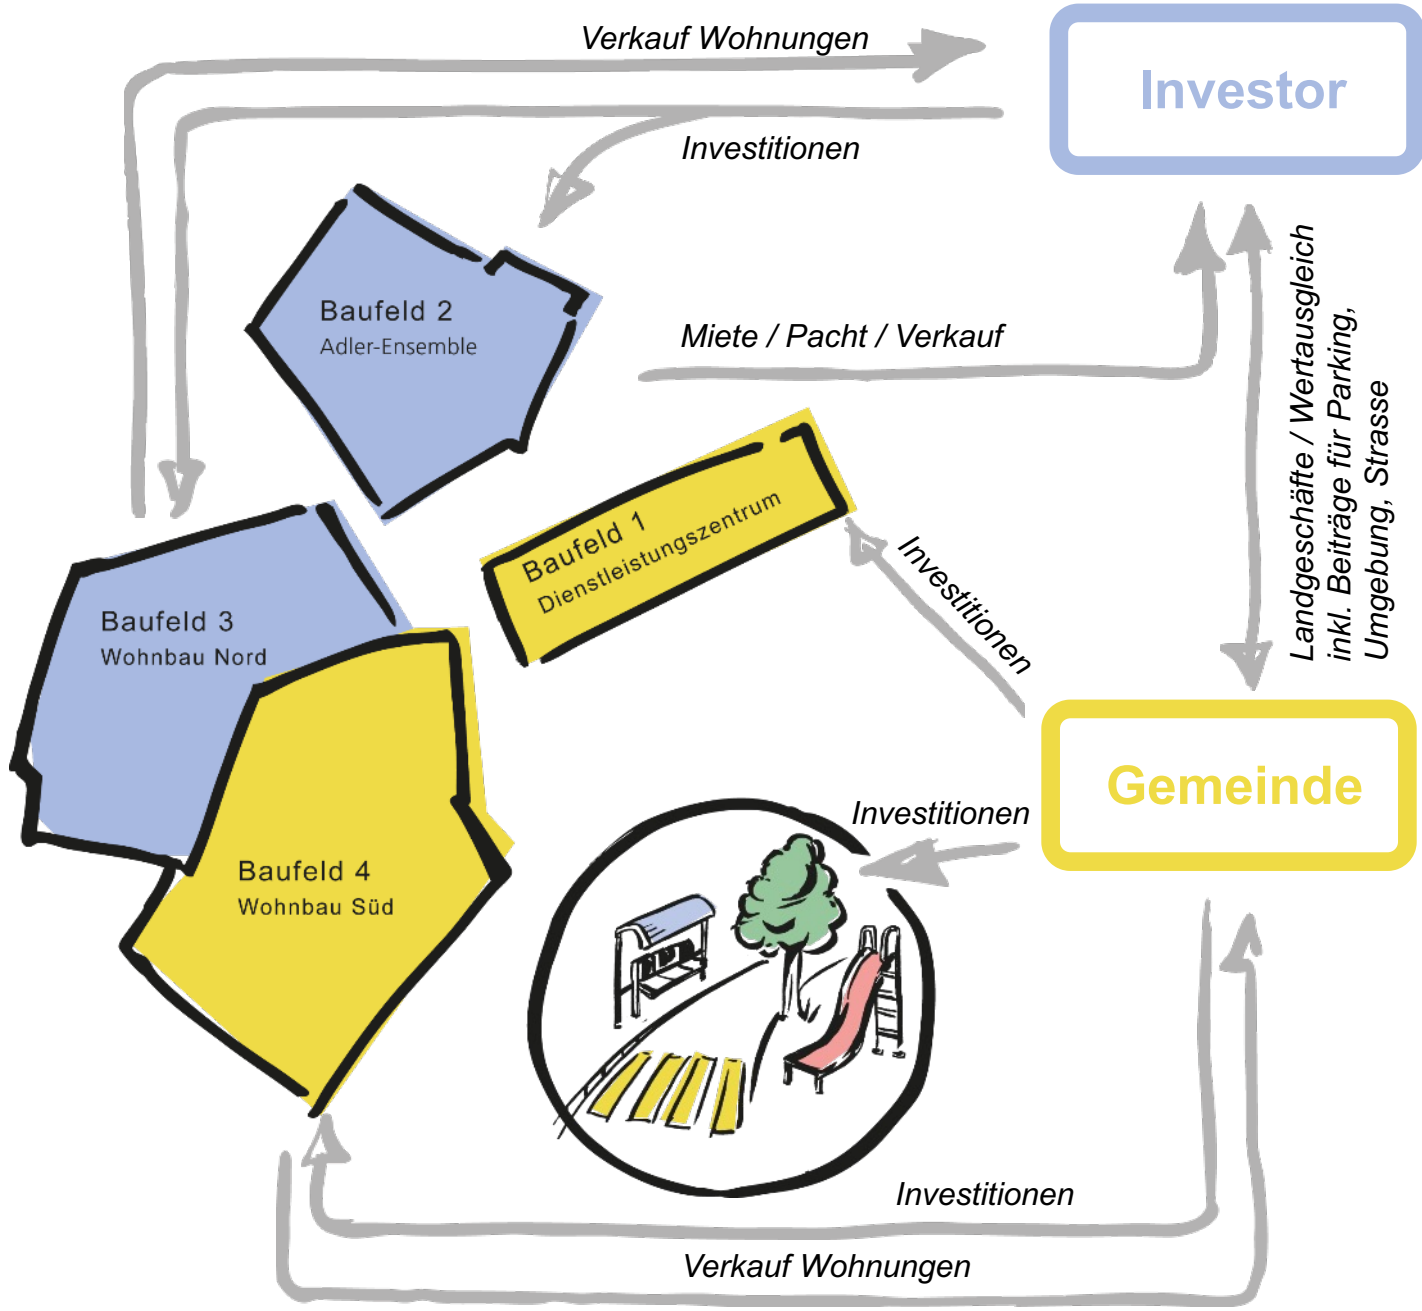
Verkauf Wohnungen

Investor

Investitionen

Baufeld 2
Adler-Ensemble

Miete / Pacht / Verkauf

Landgeschäfte / Wertausgleich inkl. Beiträge für Parking, Umgebung, Strasse

Baufeld 1
Dienstleistungszentrum

Investitionen

Baufeld 3
Wohnbau Nord

Baufeld 4
Wohnbau Süd

Investitionen

Gemeinde

Investitionen

Verkauf Wohnungen